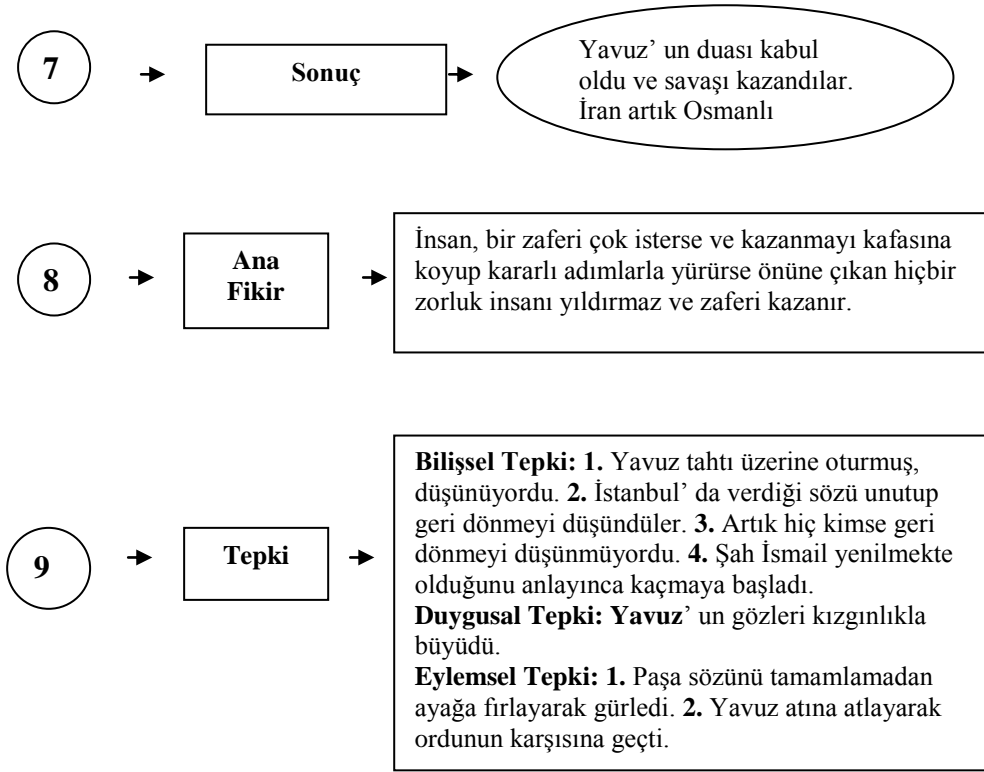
7

Sonuç

Yavuz' un duası kabul oldu ve savaşı kazandılar. İran artık Osmanlı

8

Ana Fikir

İnsan, bir zaferi çok isterse ve kazanmayı kafasına koyup kararlı adımlarla yürürse önüne çıkan hiçbir zorluk insanı yıldırmaz ve zaferi kazanır.

9

Tepki

**Bilişsel Tepki: 1.** Yavuz tahtı üzerine oturmuş, düşünüyordu. **2.** İstanbul' da verdiği sözü unutup geri dönmeyi düşündüler. **3.** Artık hiç kimse geri dönmeyi düşünmüyordu. **4.** Şah İsmail yenilmekte olduğunu anlayınca kaçmaya başladı.
**Duygusal Tepki: Yavuz**' un gözleri kızgınlıkla büyüdü.
**Eylemsel Tepki: 1.** Paşa sözünü tamamlamadan ayağa fırlayarak gürledi. **2.** Yavuz atına atlayarak ordunun karşısına geçti.